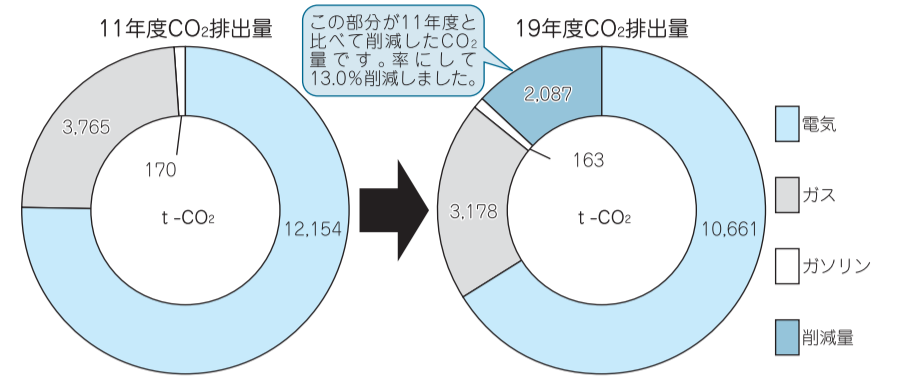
11年度$CO_2$排出量

3,765

170

t -$CO_2$

12,154

この部分が11年度と比べて削減した$CO_2$量です。率にして13.0%削減しました。

19年度$CO_2$排出量

2,087

163

3,178

t -$CO_2$

10,661

電気

ガス

ガソリン

削減量